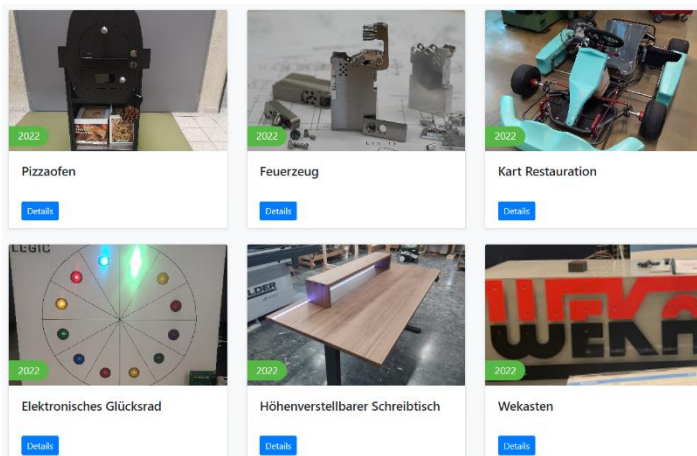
2022

Pizzaofen

Details

2022

Feuerzeug

Details

2022

Kart Restauration

Details

LEGIC

2022

Elektronisches Glücksrad

Details

2022

Höhenverstellbarer Schreibtisch

Details

2022

Wekasten

Details